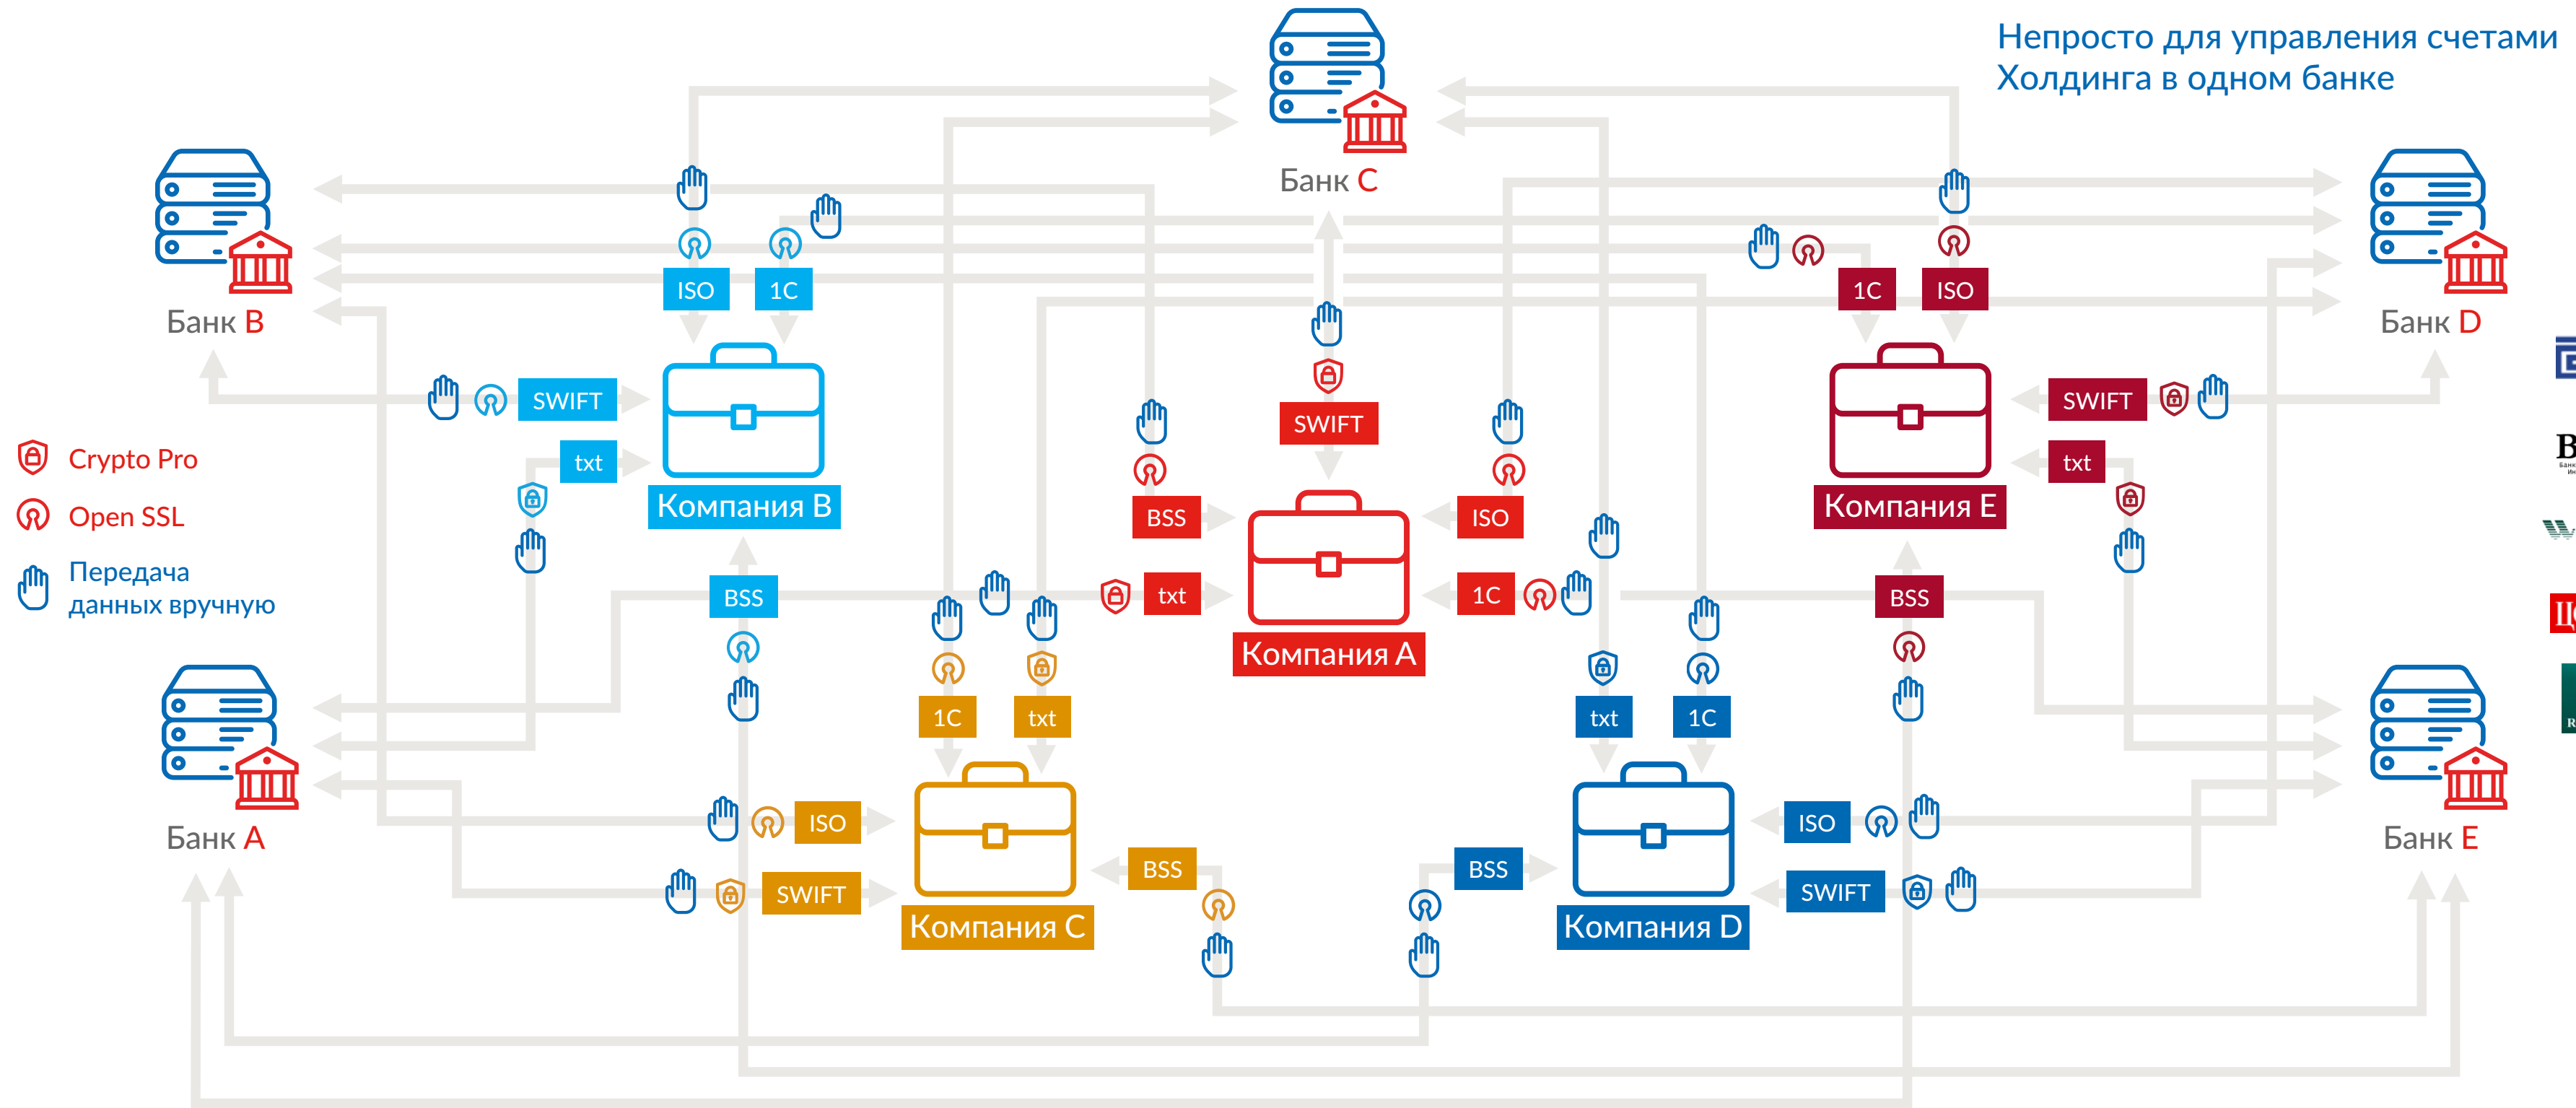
Непросто для управления счетами Холдинга в одном банке

Банк C

Банк B

Банк D

Банк A

Банк E

Crypto Pro
Open SSL
Передача данных вручную

ISO 1C

SWIFT
txt
Компания B

1C ISO

SWIFT
txt
Компания E

SWIFT
BSS ISO
txt 1C
Компания A

BSS
1C txt
ISO
SWIFT
Компания C
BSS

BSS
txt 1C
BSS
ISO
SWIFT
Компания D